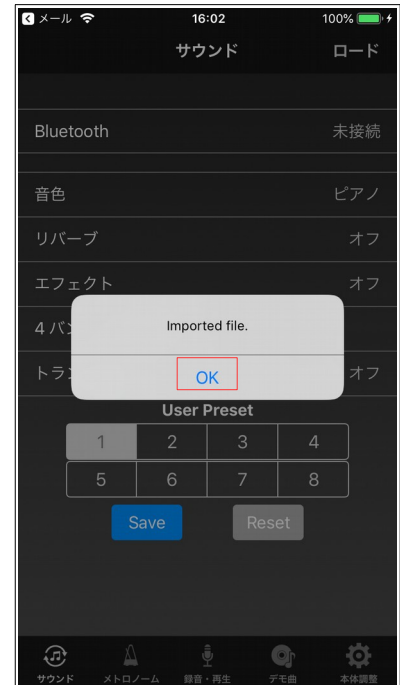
◀ メール

16:02

100%

サウンド

ロード

Bluetooth

未接続

音色

ピアノ

リバーブ

オフ

エフェクト

オフ

4 バン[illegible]

Imported file.

OK

トラン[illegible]

オフ

User Preset

| 1 | 2 | 3 | 4 |
|---|---|---|---|
| 5 | 6 | 7 | 8 |

Save

Reset

サウンド

メトロノーム

録音・再生

デモ曲

本体調整